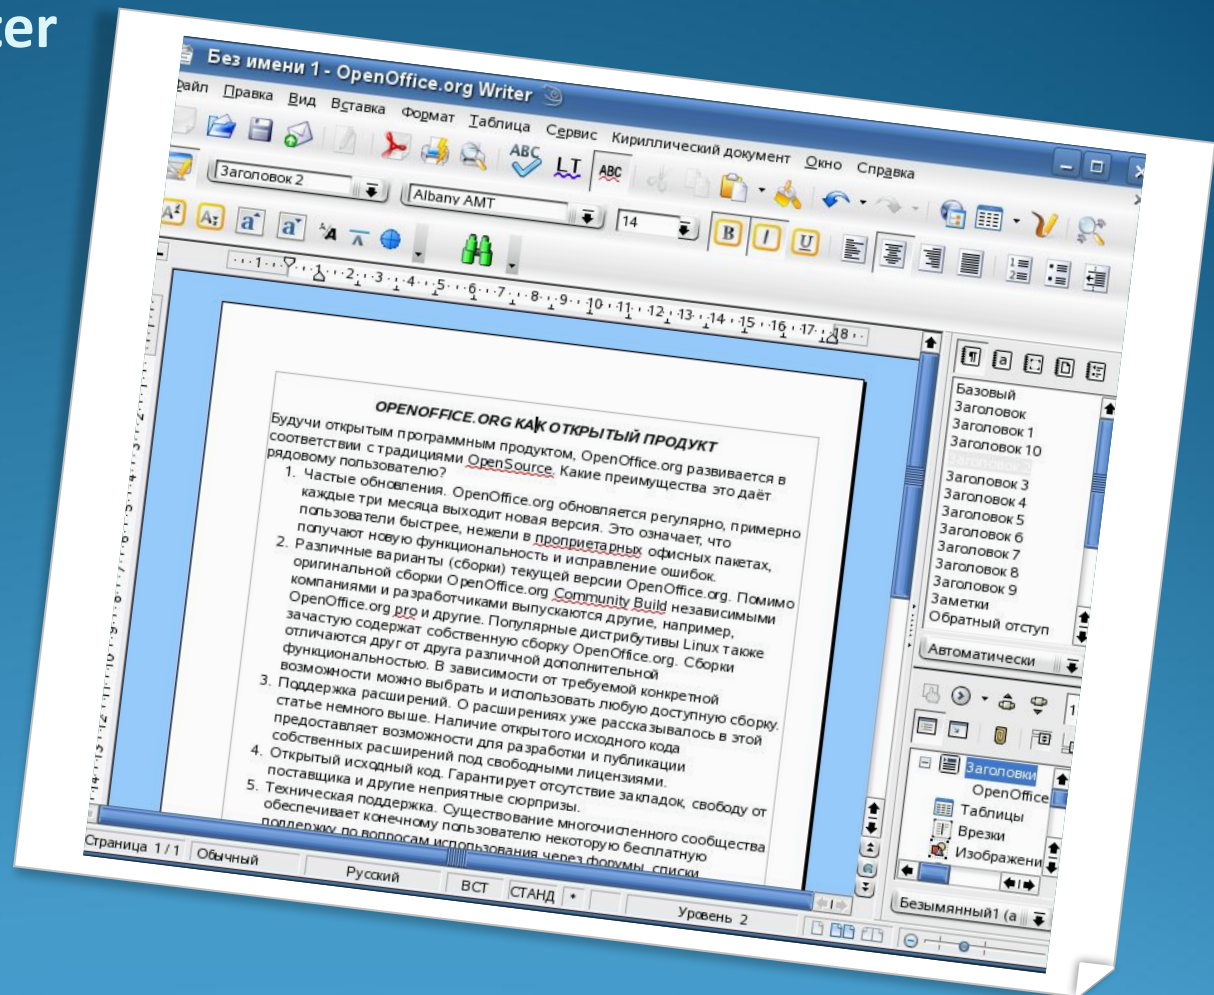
ter

Без имени 1 - OpenOffice.org Writer

Файл Правка Вид Вставка Формат Таблица Сервис Кириллический документ Окно Справка

Заголовок 2
Albany AMT
14

· · 1 · · · 1 · · · 2 · · 3 · · 4 · · 5 · · 6 · · 7 · · 8 · · 9 · · 10 · 11 · 12 · 13 · 14 · 15 · 16 · 17 · 18 ·

OPENOFFICE.ORG КАК ОТКРЫТЫЙ ПРОДУКТ

Будучи открытым программным продуктом, OpenOffice.org развивается в соответствии с традициями OpenSource. Какие преимущества это даёт рядовому пользователю?

1. Частые обновления. OpenOffice.org обновляется регулярно, примерно каждые три месяца выходит новая версия. Это означает, что пользователи быстрее, нежели в проприетарных офисных пакетах, получают новую функциональность и исправление ошибок.
2. Различные варианты (сборки) текущей версии OpenOffice.org. Помимо оригинальной сборки OpenOffice.org Community Build независимыми компаниями и разработчиками выпускаются другие, например, OpenOffice.org pro и другие. Популярные дистрибутивы Linux также зачастую содержат собственную сборку OpenOffice.org. Сборки отличаются друг от друга различной дополнительной функциональностью. В зависимости от требуемой конкретной возможности можно выбрать и использовать любую доступную сборку.
3. Поддержка расширений. О расширениях уже рассказывалось в этой статье немного выше. Наличие открытого исходного кода предоставляет возможности для разработки и публикации собственных расширений под свободными лицензиями.
4. Открытый исходный код. Гарантирует отсутствие закладок, свободу от поставщика и другие неприятные сюрпризы.
5. Техническая поддержка. Существование многочисленного сообщества обеспечивает конечному пользователю некоторую бесплатную поддержку по вопросам использования через форумы, списки

Базовый
Заголовок
Заголовок 1
Заголовок 10
Заголовок 2
Заголовок 3
Заголовок 4
Заголовок 5
Заголовок 6
Заголовок 7
Заголовок 8
Заголовок 9
Заметки
Обратный отступ
Автоматически

Заголовки
OpenOffice
Таблицы
Врезки
Изображени
Безымянный1 (а

Страница 1 / 1 Обычный Русский ВСТ СТАНД * Уровень 2